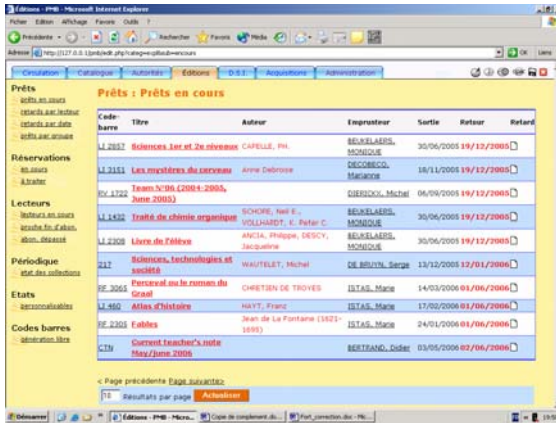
Éditions - PMB - Microsoft Internet Explorer

Fichier Edition Affichage Favoris Outils ?

Précédente Rechercher Favoris Média

Adresse http://127.0.0.1/pmb/edit.php?categ=expl&sub=encours OK Liens

Circulation | Catalogue | Autorités | Éditions | D.S.I. | Acquisitions | Administration

Prêts
prêts en cours
retards par lecteur
retards par date
prêts par groupe

Réservations
en cours
à traiter

Lecteurs
lecteurs en cours
proche fin d'abon.
abon. dépassé

Périodique
état des collections

Etats
personnalisables

Codes barres
génération libre

Prêts : Prêts en cours

| Code-barre | Titre | Auteur | Emprunteur | Sortie | Retour | Retard |
|---|---|---|---|---|---|---|
| LI 2857 | Sciences 1er et 2e niveaux | CAPELLE, PH. | BEUKELAERS, MONIQUE | 30/06/2005 | 19/12/2005 | |
| LI 3151 | Les mystères du cerveau | Anne Debroise | DECOBECQ, Marianne | 18/11/2005 | 19/12/2005 | |
| RV 1722 | Team N°86 (2004-2005, June 2005) | | DIERICKX, Michel | 06/09/2005 | 19/12/2005 | |
| LI 1432 | Traité de chimie organique | SCHORE, Neil E., VOLLHARDT, K. Peter C. | BEUKELAERS, MONIQUE | 30/06/2005 | 19/12/2005 | |
| LI 2308 | Livre de l'élève | ANCIA, Philippe, DESCY, Jacqueline | BEUKELAERS, MONIQUE | 30/06/2005 | 19/12/2005 | |
| 217 | Sciences, technologies et société | WAUTELET, Michel | DE BRUYN, Serge | 13/12/2005 | 12/01/2006 | |
| RF 3061 | Perceval ou le roman du Graal | CHRETIEN DE TROYES | ISTAS, Marie | 14/03/2006 | 01/06/2006 | |
| LI 460 | Atlas d'histoire | HAYT, Franz | ISTAS, Marie | 17/02/2006 | 01/06/2006 | |
| RF 2305 | Fables | Jean de La Fontaine (1621-1695) | ISTAS, Marie | 24/01/2006 | 01/06/2006 | |
| CTN | Current teacher's note May/June 2006 | | BERTRAND, Didier | 03/05/2006 | 02/06/2006 | |

< Page précédente Page suivante>

10 Résultats par page Actualiser

Démarrer | Éditions - PMB - Micro... | Copie de complement.do... | Fort_correction.doc - Mic...